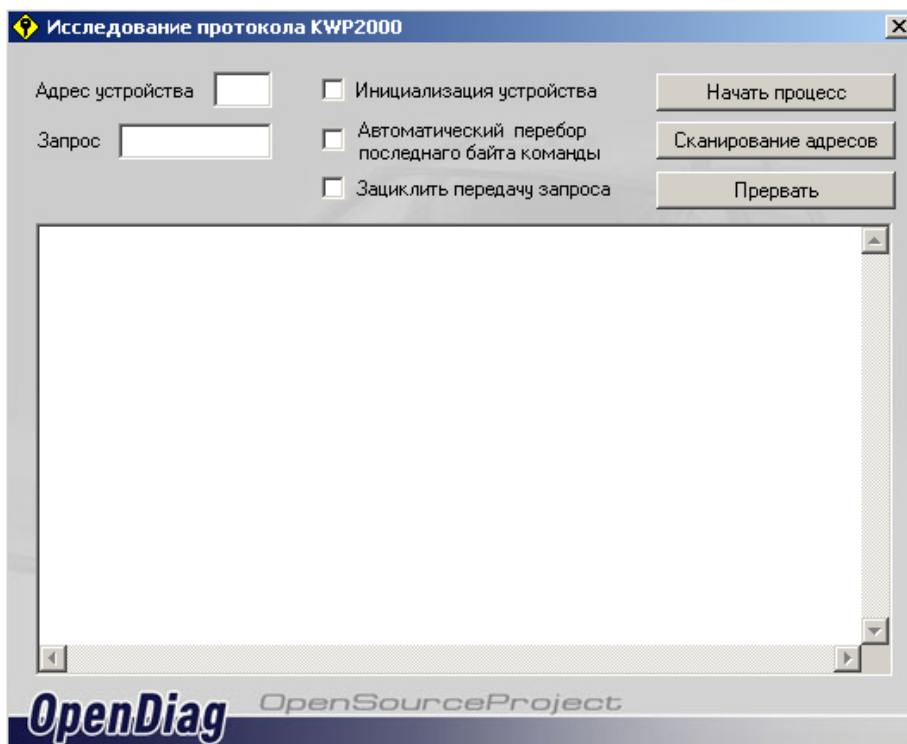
Исследование протокола KWP2000

Адрес устройства

Запрос

Инициализация устройства

Автоматический перебор последнего байта команды

Зациклить передачу запроса

Начать процесс

Сканирование адресов

Прервать

OpenDiag OpenSourceProject